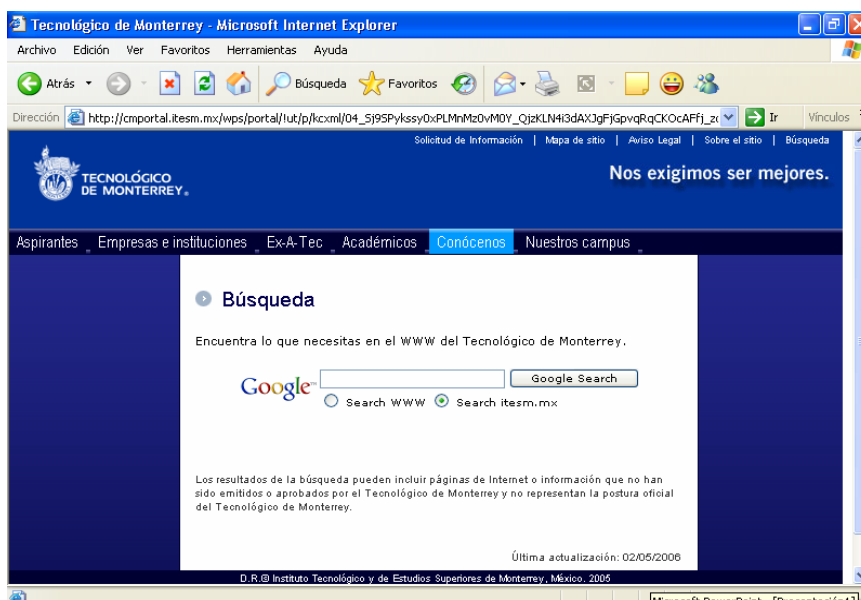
Tecnológico de Monterrey - Microsoft Internet Explorer

Archivo Edición Ver Favoritos Herramientas Ayuda

Atrás Búsqueda Favoritos

Dirección http://cmportal.itesm.mx/wps/portal/!ut/p/kcxml/04_Sj9SPykssy0xPLMnMz0vM0Y_QjzKLN4i3dAXJgFjGpvqRqCKOcAFfj_z Ir Vínculos

Solicitud de Información | Mapa de sitio | Aviso Legal | Sobre el sitio | Búsqueda

TECNOLÓGICO DE MONTERREY.

Nos exigimos ser mejores.

Aspirantes Empresas e instituciones Ex-A-Tec Académicos Conócenos Nuestros campus

Búsqueda

Encuentra lo que necesitas en el WWW del Tecnológico de Monterrey.

Google Google Search

Search WWW Search itesm.mx

Los resultados de la búsqueda pueden incluir páginas de Internet o información que no han sido emitidos o aprobados por el Tecnológico de Monterrey y no representan la postura oficial del Tecnológico de Monterrey.

Última actualización: 02/05/2006

D.R.© Instituto Tecnológico y de Estudios Superiores de Monterrey, México. 2005